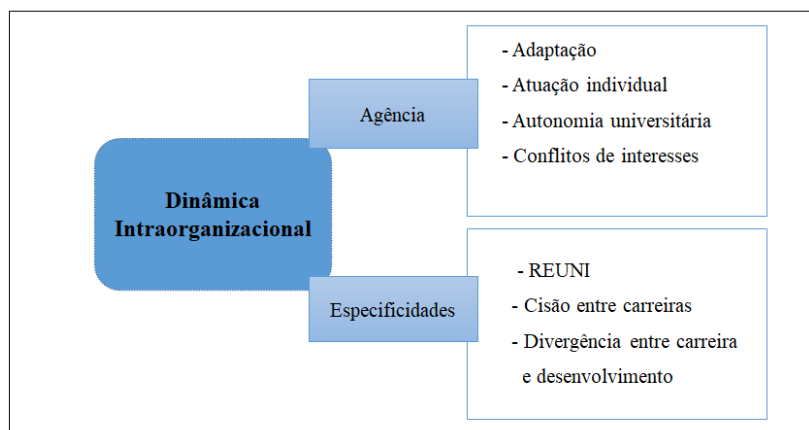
Dinâmica Intraorganizacional

Agência

- Adaptação
- Atuação individual
- Autonomia universitária
- Conflitos de interesses

Especificidades

- REUNI
- Cisão entre carreiras
- Divergência entre carreira e desenvolvimento